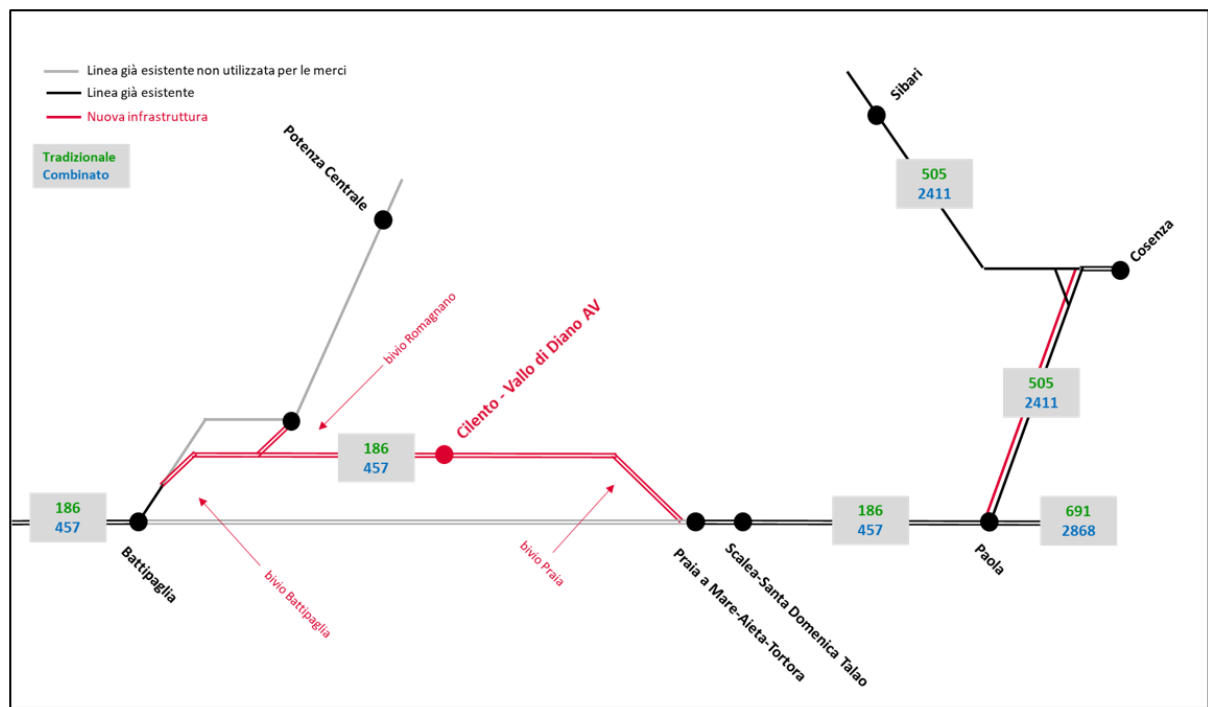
Linea già esistente non utilizzata per le merci
Linea già esistente
Nuova infrastruttura

Tradizionale
Combinato

Potenza Centrale

Sibari

505
2411

Cosenza

bivio Romagnano

Cilento - Vallo di Diano AV

505
2411

186
457

186
457

186
457

691
2868

Battipaglia

bivio Battipaglia

bivio Praia

Praia a Mare-Aieta-Tortora

Scalea-Santa Domenica Talao

Paola